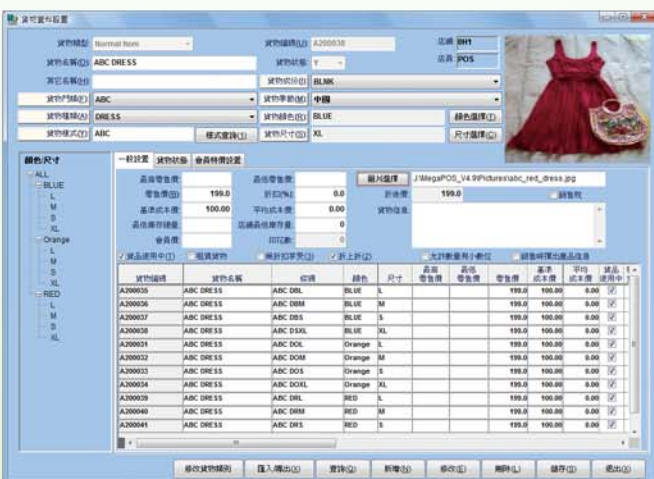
貨物資料設置

貨物類型 Normal Item
貨物編碼(1) A200038
店鋪 BH1
貨物名稱(2) ABC DRESS
貨物狀態 Y
店長 POS
其它名稱(3)
貨物成份(4) BLNK
貨物門類(5) ABC
貨物季節(6) 中國
貨物種類(7) DRESS
貨物顏色(8) BLUE
顏色選擇(T)
貨物樣式(9) ABC
樣式查詢(1)
貨物尺寸(S) XL
尺寸選擇(2)

顏色/尺寸
ALL
BLUE
L
M
S
XL
Orange
L
M
S
XL
RED
L
M
S
XL

一般設置 貨物狀態 會員特價設置

最高零售價 最低零售價
零售價(8) 199.0 折扣(%) 0.0
基準成本價 100.00 平均成本價 0.00
最低庫存總量 店鋪最低庫存量 0
會員價 ROT(%) 0
圖片選擇 J:\MegaPOS_V4.9\Pictures\abc_red_dress.jpg
折後價 199.0
貨物信息

貨品使用中 租賃貨物 單折扣 折上折 允許數量與小數位 銷售時彈出產品信息

| 貨物編碼 | 貨物名稱 | 條碼 | 顏色 | 尺寸 | 最高零售價 | 最低零售價 | 零售價 | 基準成本價 | 平均成本價 | 貨品使用中 |
|---|---|---|---|---|---|---|---|---|---|---|
| A200035 | ABC DRESS | ABC DBL | BLUE | L | | | 199.0 | 100.00 | 0.00 | ✓ |
| A200036 | ABC DRESS | ABC DBM | BLUE | M | | | 199.0 | 100.00 | 0.00 | ✓ |
| A200037 | ABC DRESS | ABC DBS | BLUE | S | | | 199.0 | 100.00 | 0.00 | ✓ |
| A200038 | ABC DRESS | ABC DBXL | BLUE | XL | | | 199.0 | 100.00 | 0.00 | ✓ |
| A200031 | ABC DRESS | ABC DOL | Orange | L | | | 199.0 | 100.00 | 0.00 | ✓ |
| A200032 | ABC DRESS | ABC DOM | Orange | M | | | 199.0 | 100.00 | 0.00 | ✓ |
| A200033 | ABC DRESS | ABC DOS | Orange | S | | | 199.0 | 100.00 | 0.00 | ✓ |
| A200034 | ABC DRESS | ABC DOXL | Orange | XL | | | 199.0 | 100.00 | 0.00 | ✓ |
| A200039 | ABC DRESS | ABC DRL | RED | L | | | 199.0 | 100.00 | 0.00 | ✓ |
| A200040 | ABC DRESS | ABC DRM | RED | M | | | 199.0 | 100.00 | 0.00 | ✓ |
| A200041 | ABC DRESS | ABC DRS | RED | S | | | 199.0 | 100.00 | 0.00 | ✓ |

修改貨物編碼(P) 匯入/匯出(I) 查詢(Q) 新增(N) 修改(E) 刪除(L) 儲存(S) 退出(X)